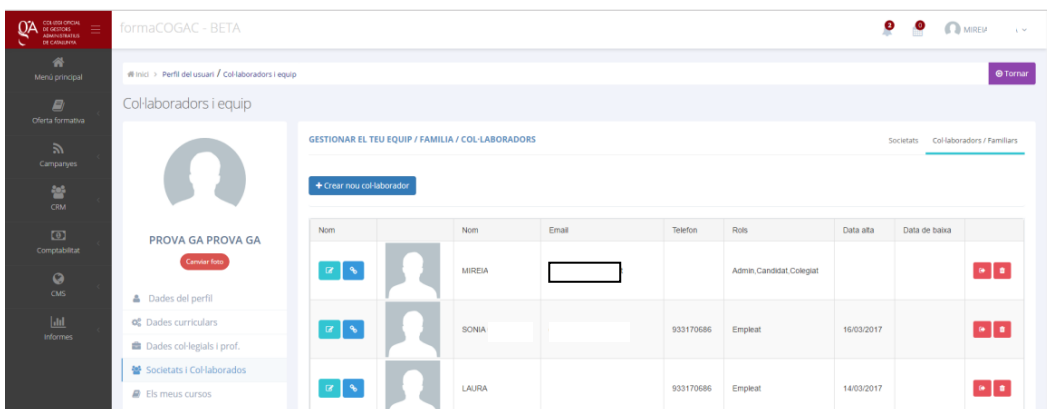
COL·LEGI OFICIAL DE GESTORS ADMINISTRATIUS DE CATALUNYA

formaCOGAC - BETA

2 0 MIREI

Menú principal

Oferta formativa

Campanyes

CRM

Comptabilitat

CMS

Informes

Inici > Perfil del usuari / Col·laboradors i equip

Tornar

Col·laboradors i equip

PROVA GA PROVA GA

Canviar foto

Dades del perfil

Dades curriculars

Dades col·legials i prof.

Societats i Col·laborados

Els meus cursos

GESTIONAR EL TEU EQUIP / FAMILIA / COL·LABORADORS

Societats

Col·laboradors / Familiars

+ Crear nou col·laborador

| Nom | | Nom | Email | Telefon | Rols | Data alta | Data de baixa | |
|---|---|---|---|---|---|---|---|---|
| | | MIREIA | | | Admin,Candidat,Colegiat | | | |
| | | SONIA | | 933170686 | Empleat | 16/03/2017 | | |
| | | LAURA | | 933170686 | Empleat | 14/03/2017 | | |